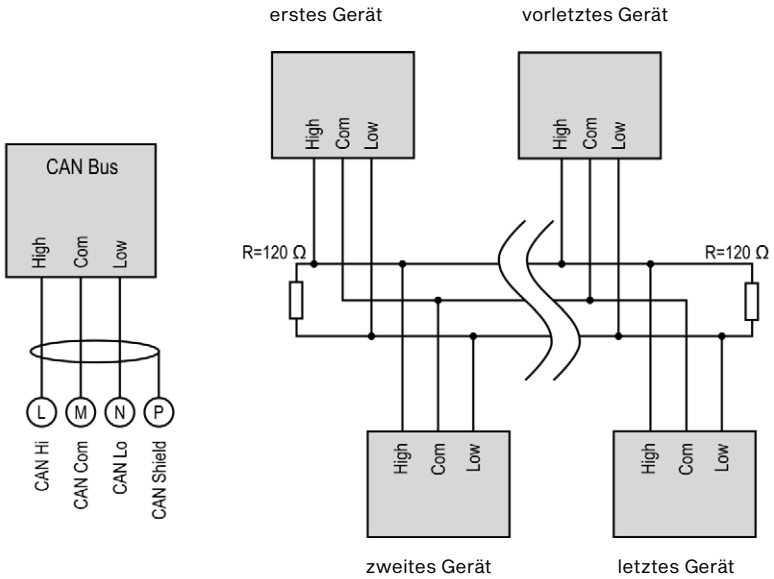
erstes Gerät

vorletztes Gerät

CAN Bus

High Com Low

High Com Low

High Com Low

R=120 Ω

R=120 Ω

L M N P

CAN Hi CAN Com CAN Lo CAN Shield

High Com Low

High Com Low

zweites Gerät

letztes Gerät